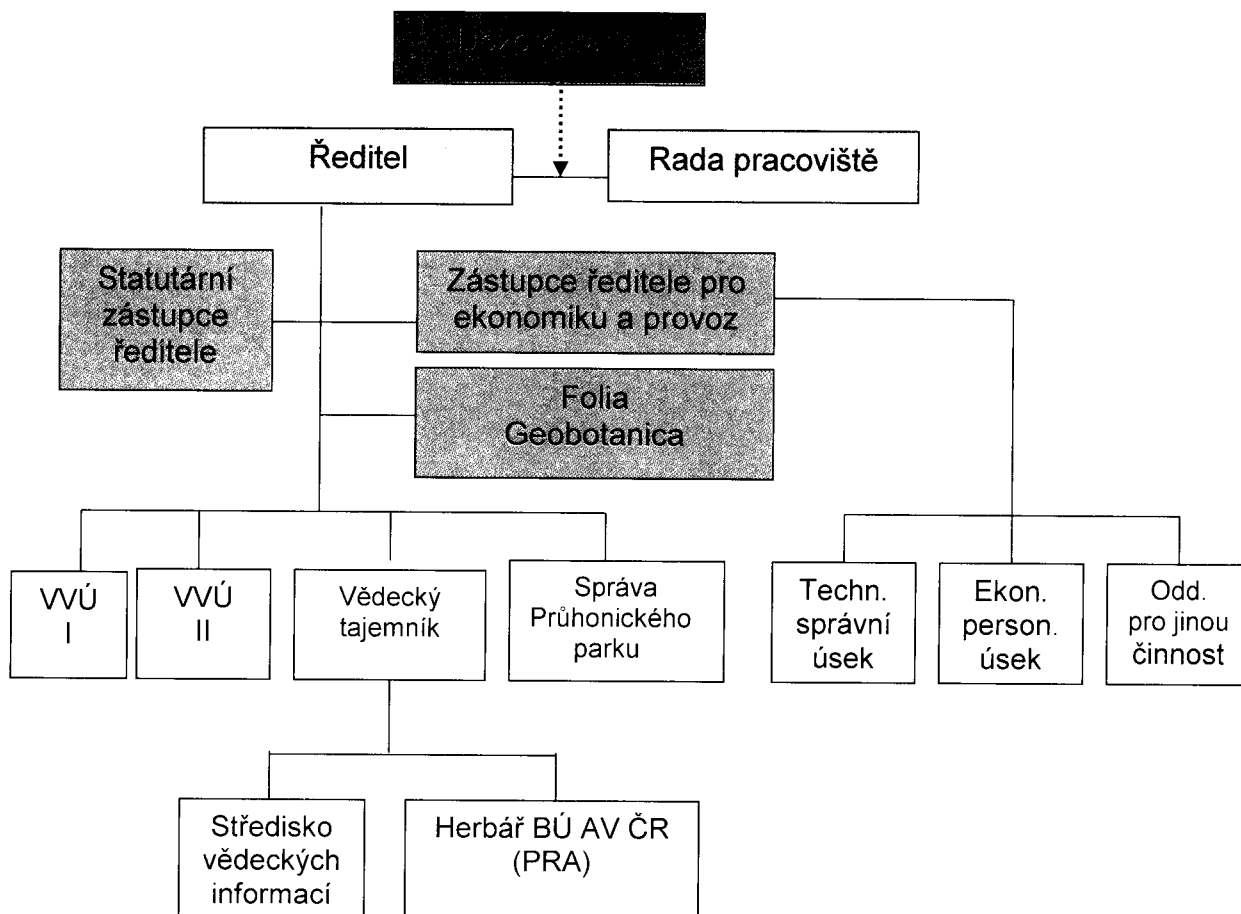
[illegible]

Ředitel

Rada pracoviště

Statutární zástupce ředitele

Zástupce ředitele pro ekonomiku a provoz

Folia Geobotanica

VVÚ I

VVÚ II

Vědecký tajemník

Správa Průhonického parku

Techn. správní úsek

Ekon. person. úsek

Odd. pro jinou činnost

Středisko vědeckých informací

Herbář BÚ AV ČR (PRA)